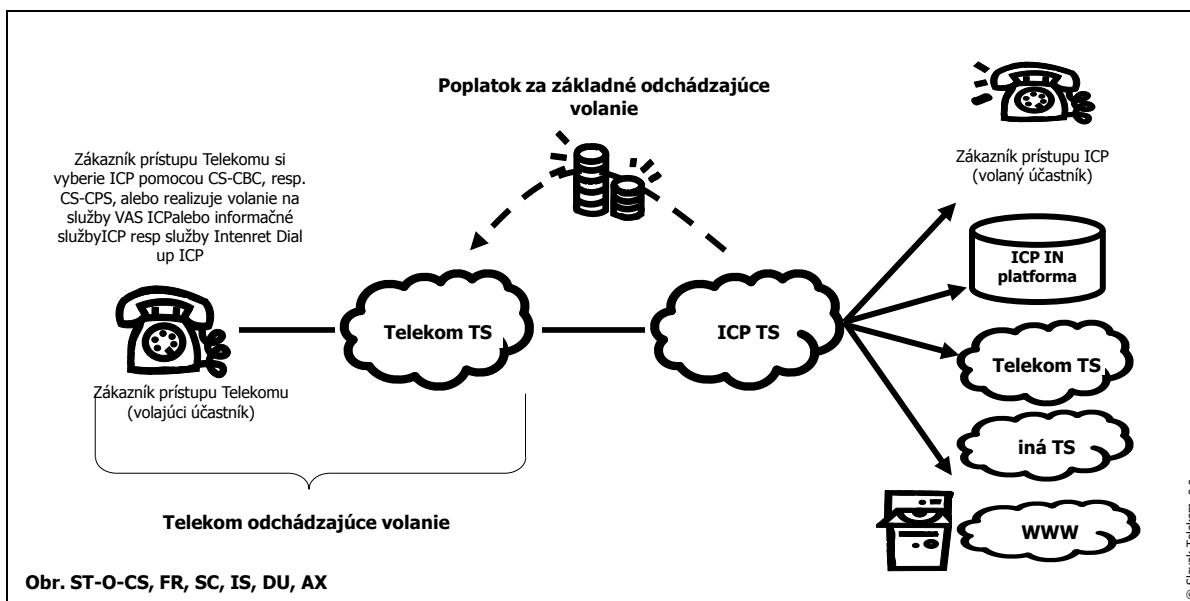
Poplatok za základné odchádzajúce volanie

Zákazník prístupu Telekomu si vyberie ICP pomocou CS-CBC, resp. CS-CPS, alebo realizuje volanie na služby VAS ICPalebo informačné službyICP resp služby Intenret Dial up ICP

Zákazník prístupu ICP (volaný účastník)

ICP IN platforma

Telekom TS

ICP TS

Telekom TS

iná TS

WWW

Zákazník prístupu Telekomu (volajúci účastník)

Telekom odchádzajúce volanie

Obr. ST-O-CS, FR, SC, IS, DU, AX

© Slovak Telekom, a.s.